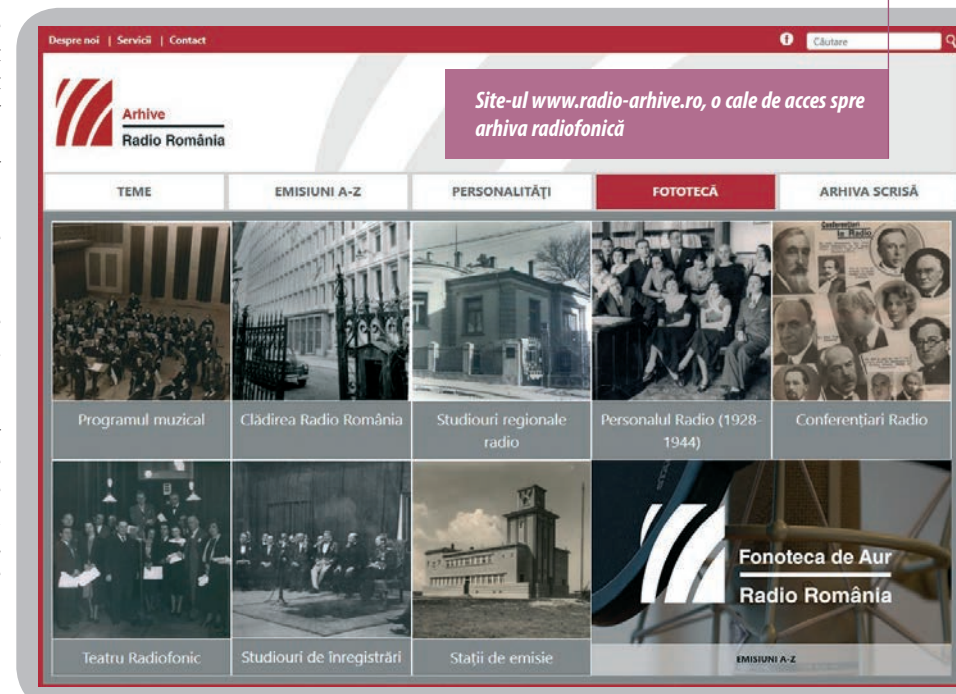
Despre noi | Servicii | Contact

Căutare

Arhive
Radio România

Site-ul www.radio-arhive.ro, o cale de acces spre arhiva radiofonică

TEME
EMISIUNI A-Z
PERSONALITĂŢI
FOTOTECĂ
ARHIVA SCRISĂ

Programul muzical
Clădirea Radio România
Studiouri regionale radio
Personalul Radio (1928-1944)
Conferenţiari Radio

Teatru Radiofonic
Studiouri de înregistrări
Staţii de emisie

Fonoteca de Aur
Radio România
EMISIUNI A-Z